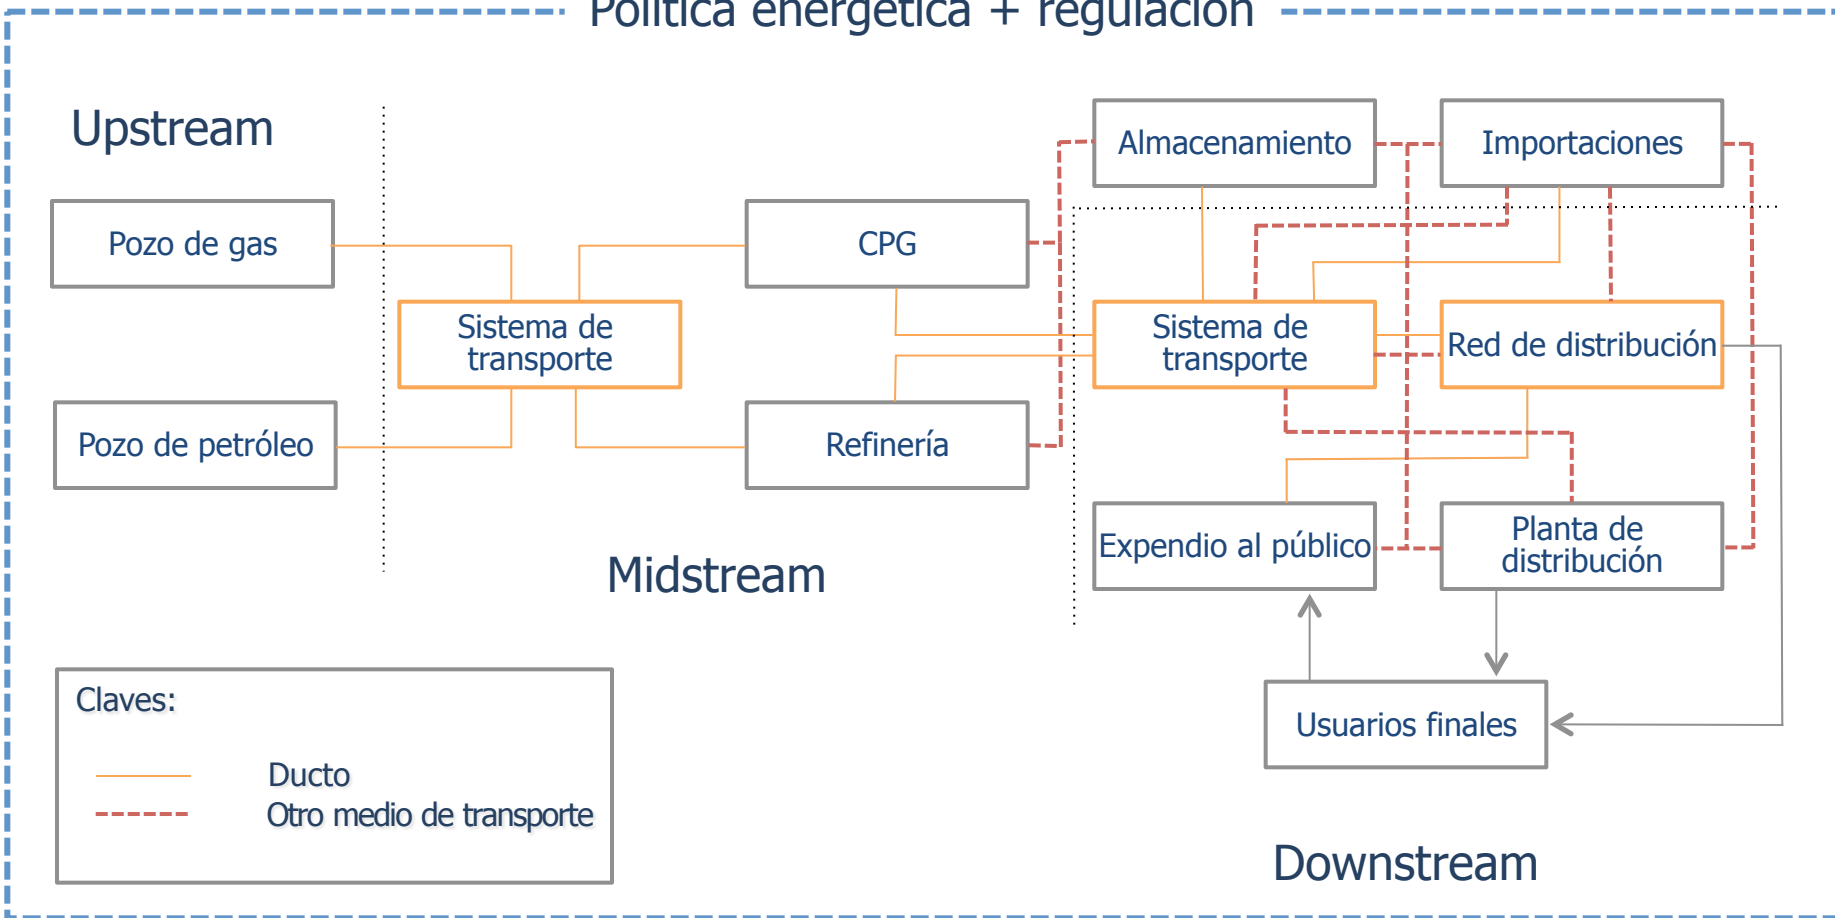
Política energética + regulación

Upstream

Pozo de gas

Pozo de petróleo

Sistema de transporte

CPG

Refinería

Midstream

Almacenamiento

Importaciones

Sistema de transporte

Red de distribución

Expendio al público

Planta de distribución

Usuarios finales

Downstream

Claves:

Ducto

Otro medio de transporte